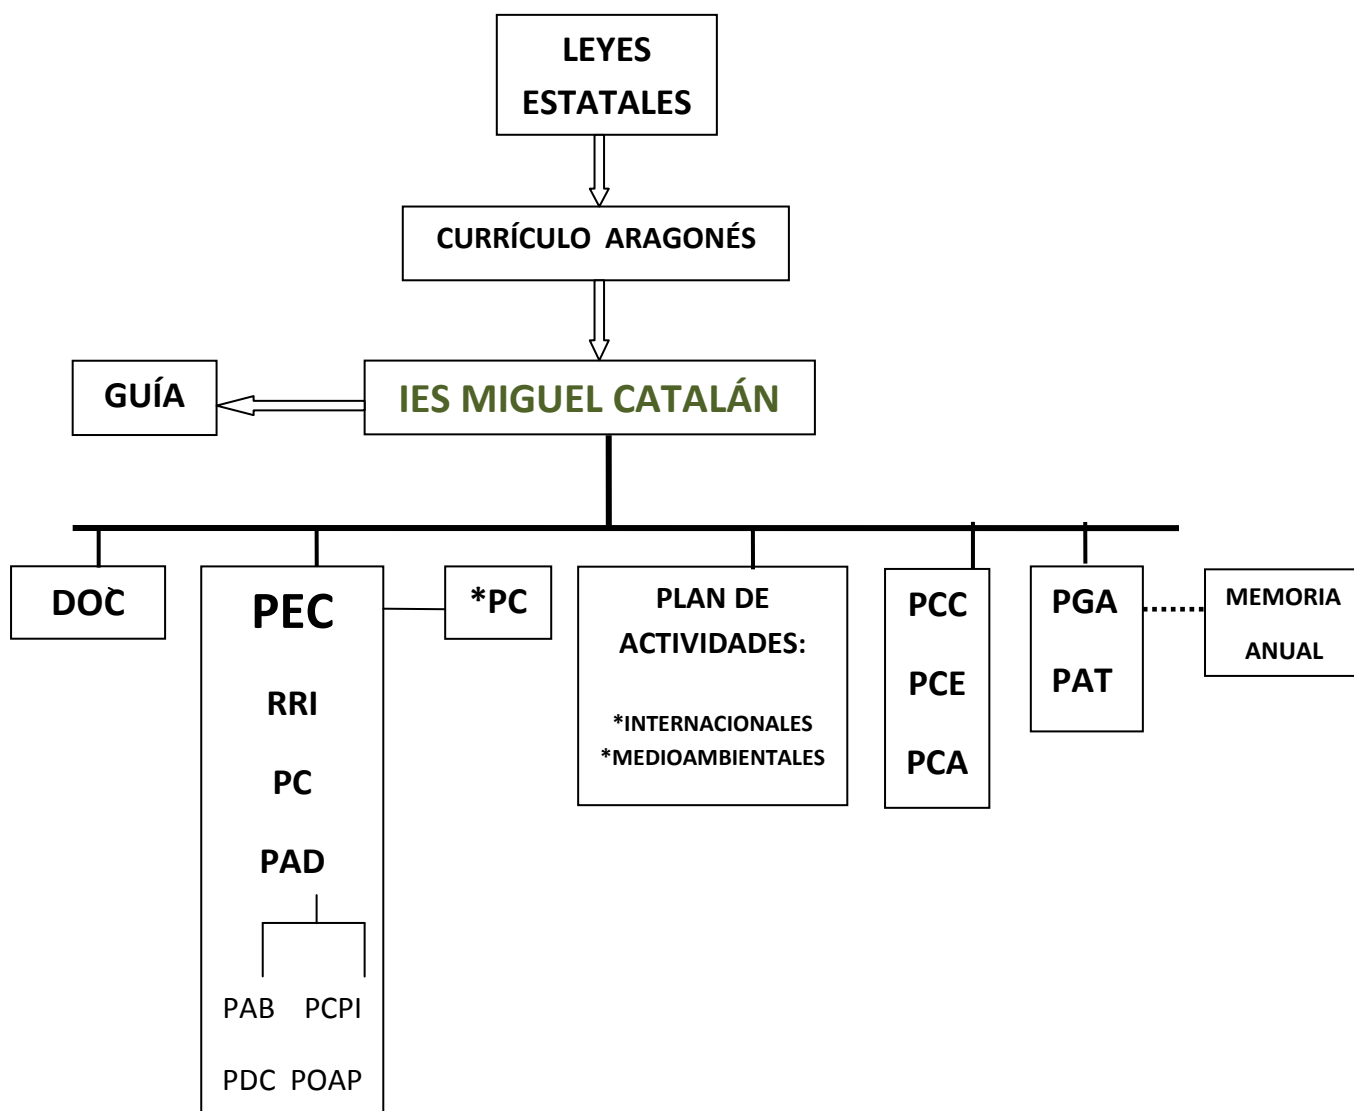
LEYES ESTATALES

CURRÍCULO ARAGONÉS

GUÍA

IES MIGUEL CATALÁN

DOC

PEC

RRI

PC

PAD

PAB PCPI

PDC POAP

*PC

PLAN DE ACTIVIDADES:

*INTERNACIONALES
*MEDIOAMBIENTALES

PCC

PCE

PCA

PGA

PAT

MEMORIA ANUAL